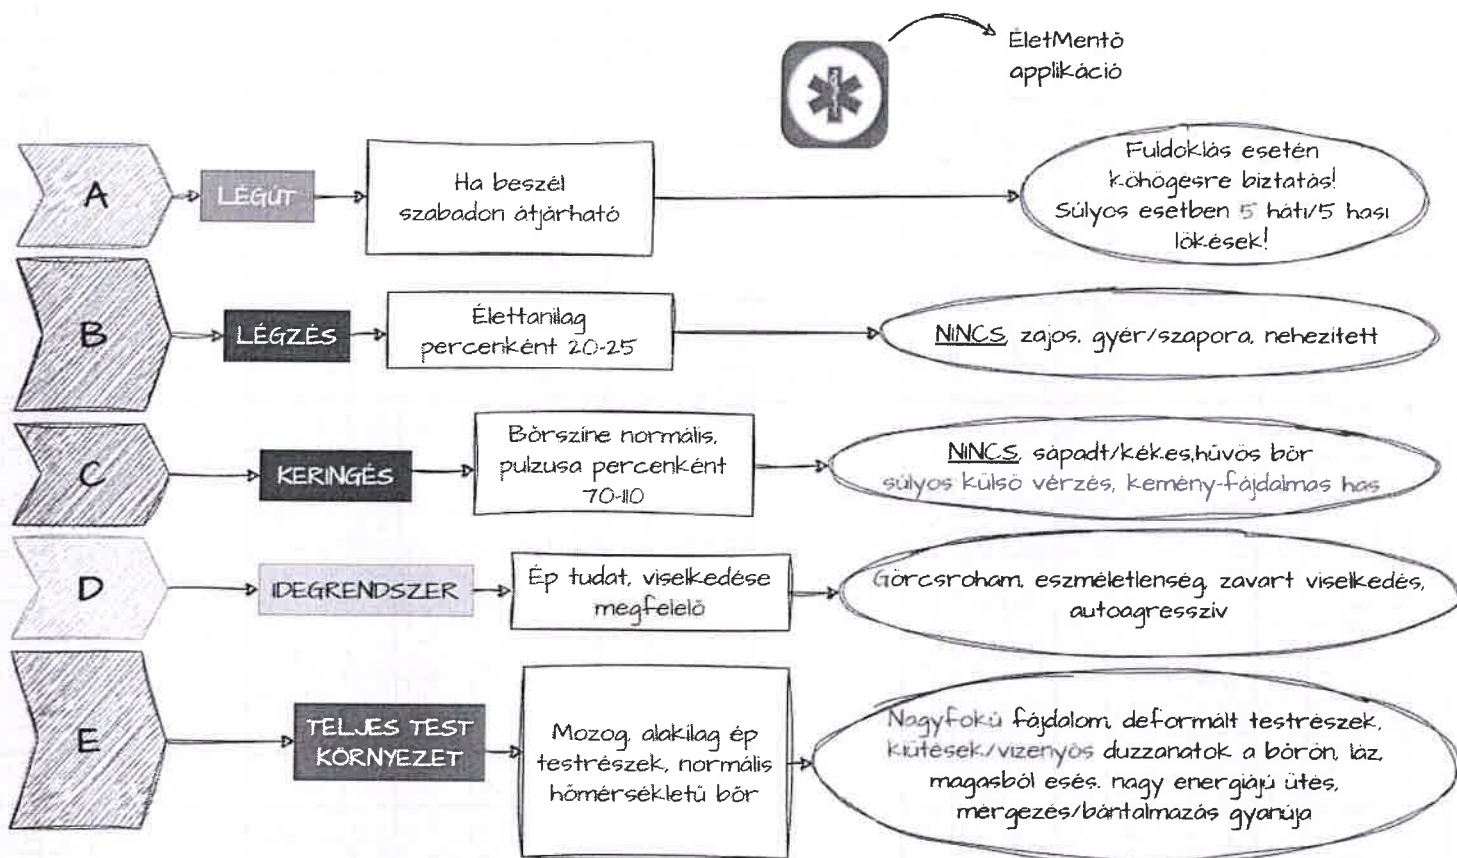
ÉletMentő applikáció

A

LÉGÚT

Ha beszél szabadon átjárható

Fuldoklás esetén köhögésre biztatás! Súlyos esetben 5 háti/5 hasi lökések!

B

LÉGZÉS

Élettanilag percenként 20-25

NINCS, zajos, gyér/szapora, nehezített

C

KERINGÉS

Bőrszíne normális, pulzusa percenként 70-110

NINCS, sápadt/kékes,hűvös bőr súlyos külső vérzés, kemény-fájdalmas has

D

IDEGRENDSZER

Ép tudat, viselkedése megfelelő

Görcsroham, eszméletlenség, zavart viselkedés, autoagresszív

E

TELJES TEST KÖRNYEZET

Mozog, alakilag ép testrészek, normális hőmérsékletű bőr

Nagyfokú fájdalom, deformált testrészek, kiütések/vizenyős duzzanatok a bőrön, láz, magasból esés, nagy energiájú ütés, mérgezés/bántalmazás gyanúja